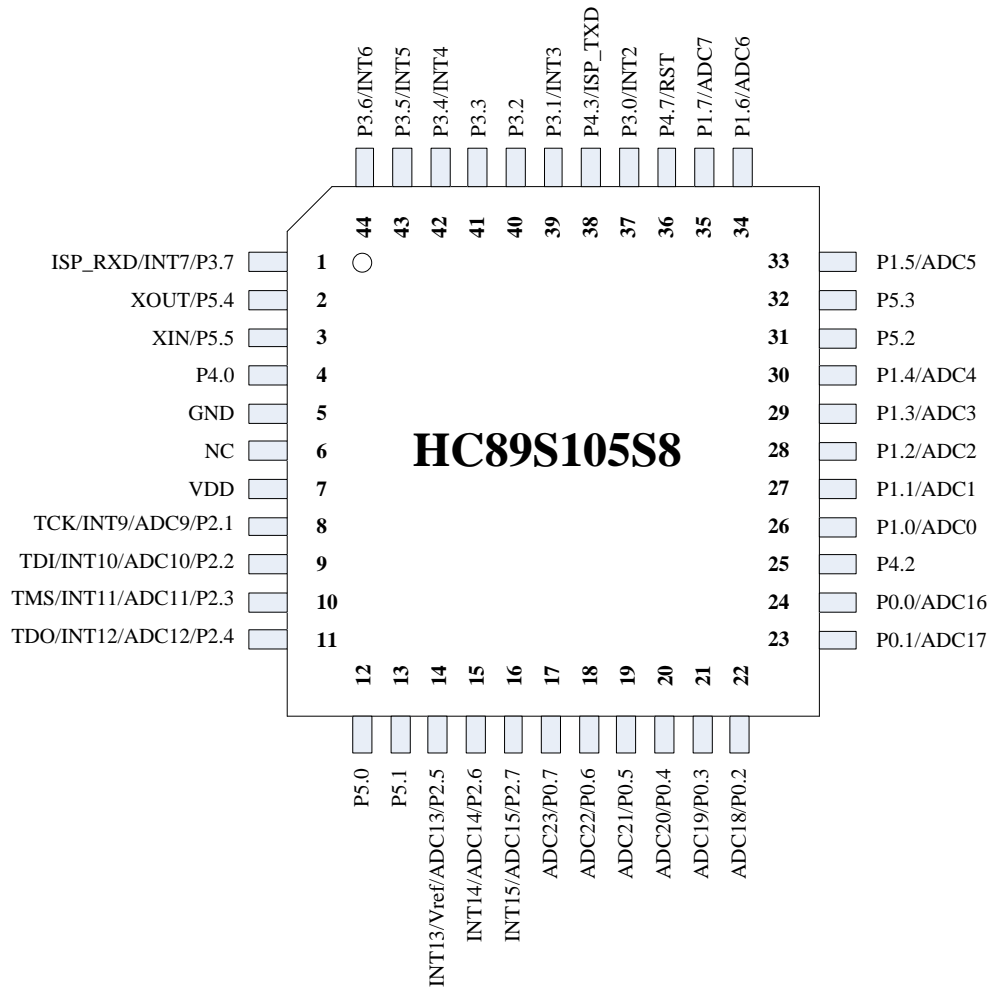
P3.6/INT6
P3.5/INT5
P3.4/INT4
P3.3
P3.2
P3.1/INT3
P4.3/ISP_TXD
P3.0/INT2
P4.7/RST
P1.7/ADC7
P1.6/ADC6

44 43 42 41 40 39 38 37 36 35 34

ISP_RXD/INT7/P3.7 1
XOUT/P5.4 2
XIN/P5.5 3
P4.0 4
GND 5
NC 6
VDD 7
TCK/INT9/ADC9/P2.1 8
TDI/INT10/ADC10/P2.2 9
TMS/INT11/ADC11/P2.3 10
TDO/INT12/ADC12/P2.4 11

HC89S105S8

33 P1.5/ADC5
32 P5.3
31 P5.2
30 P1.4/ADC4
29 P1.3/ADC3
28 P1.2/ADC2
27 P1.1/ADC1
26 P1.0/ADC0
25 P4.2
24 P0.0/ADC16
23 P0.1/ADC17

12 13 14 15 16 17 18 19 20 21 22

P5.0
P5.1
INT13/Vref/ADC13/P2.5
INT14/ADC14/P2.6
INT15/ADC15/P2.7
ADC23/P0.7
ADC22/P0.6
ADC21/P0.5
ADC20/P0.4
ADC19/P0.3
ADC18/P0.2